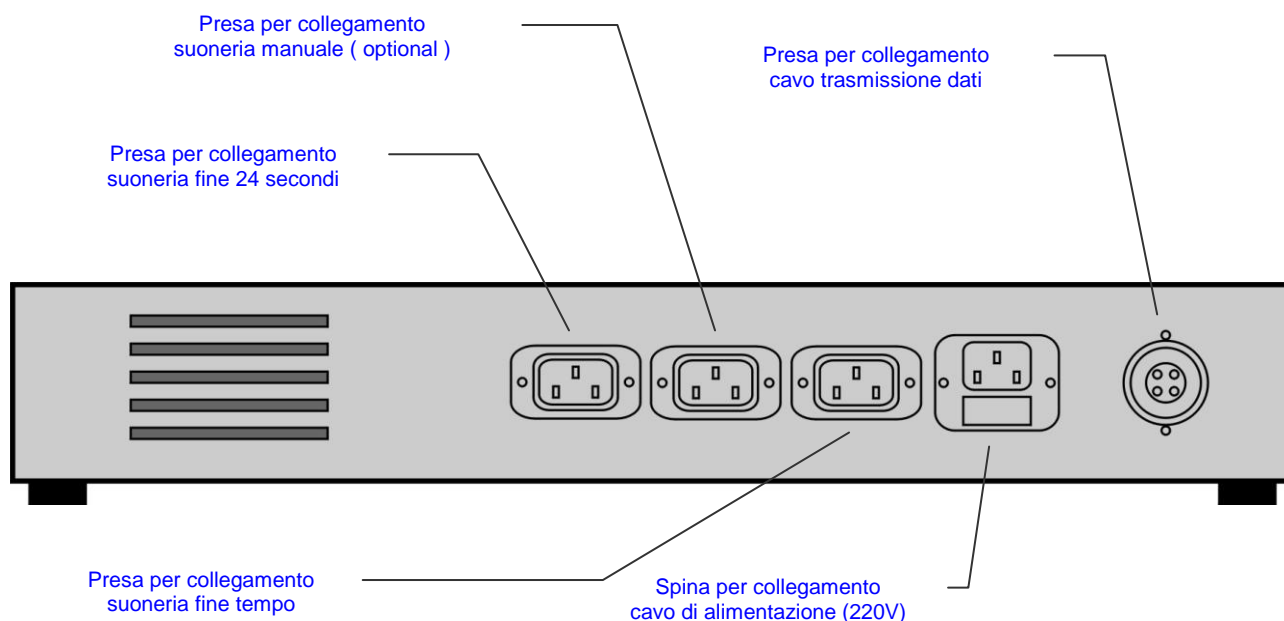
Presa per collegamento
suoneria manuale ( optional )

Presa per collegamento
cavo trasmissione dati

Presa per collegamento
suoneria fine 24 secondi

Presa per collegamento
suoneria fine tempo

Spina per collegamento
cavo di alimentazione (220V)